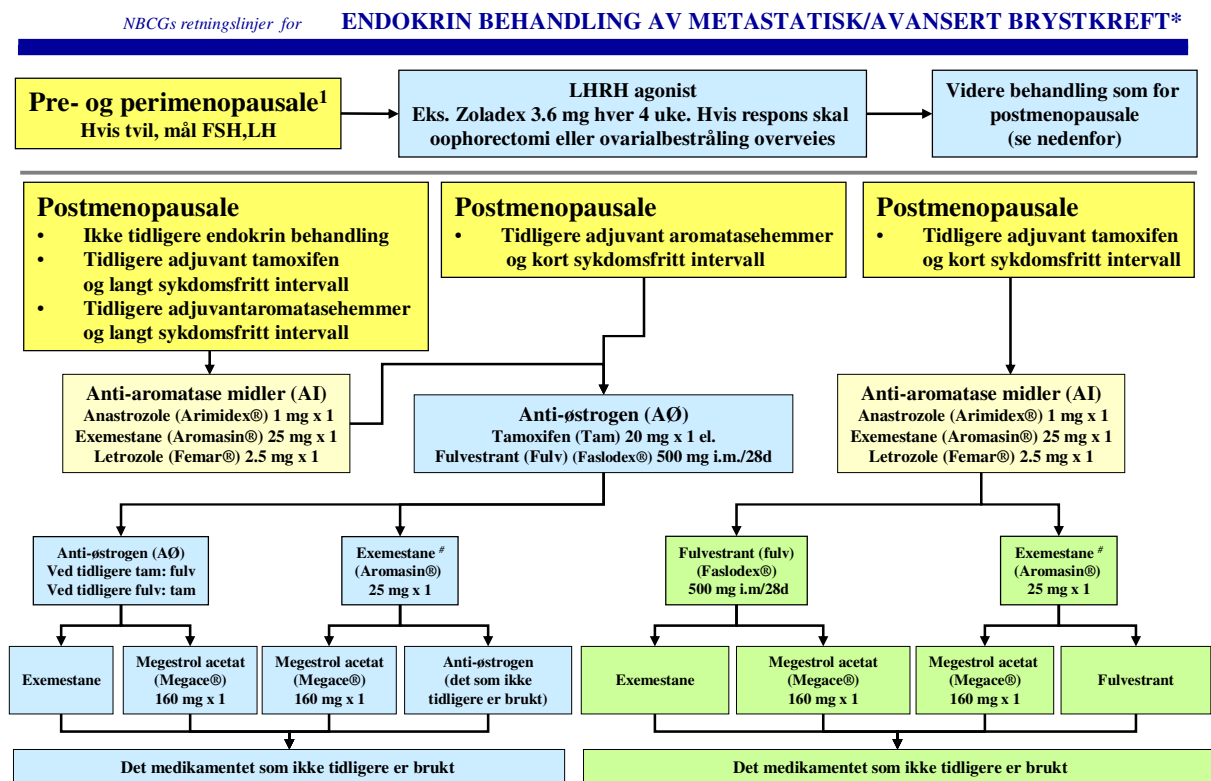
NBCGs retningslinjer for ENDOKRIN BEHANDLING AV METASTATISK/AVANSERT BRYSTKREFT*

Pre- og perimenopausale$^1$
Hvis tvil, mål FSH,LH

LHRH agonist
Eks. Zoladex 3.6 mg hver 4 uke. Hvis respons skal oophorectomi eller ovarialbestråling overveies

Videre behandling som for postmenopausale (se nedenfor)

Postmenopausale
• Ikke tidligere endokrin behandling
• Tidligere adjuvant tamoxifen og langt sykdomsfritt intervall
• Tidligere adjuvantaromatasehemmer og langt sykdomsfritt intervall

Postmenopausale
• Tidligere adjuvant aromatasehemmer og kort sykdomsfritt intervall

Postmenopausale
• Tidligere adjuvant tamoxifen og kort sykdomsfritt intervall

Anti-aromatase midler (AI)
Anastrozole (Arimidex®) 1 mg x 1
Exemestane (Aromasin®) 25 mg x 1
Letrozole (Femar®) 2.5 mg x 1

Anti-østrogen (AØ)
Tamoxifen (Tam) 20 mg x 1 el.
Fulvestrant (Fulv) (Faslodex®) 500 mg i.m./28d

Anti-aromatase midler (AI)
Anastrozole (Arimidex®) 1 mg x 1
Exemestane (Aromasin®) 25 mg x 1
Letrozole (Femar®) 2.5 mg x 1

Anti-østrogen (AØ)
Ved tidligere tam: fulv
Ved tidligere fulv: tam

Exemestane $^\#$
(Aromasin®)
25 mg x 1

Fulvestrant (fulv)
(Faslodex®)
500 mg i.m/28d

Exemestane $^\#$
(Aromasin®)
25 mg x 1

Exemestane

Megestrol acetat
(Megace®)
160 mg x 1

Megestrol acetat
(Megace®)
160 mg x 1

Anti-østrogen
(det som ikke tidligere er brukt)

Exemestane

Megestrol acetat
(Megace®)
160 mg x 1

Megestrol acetat
(Megace®)
160 mg x 1

Fulvestrant

Det medikamentet som ikke tidligere er brukt

Det medikamentet som ikke tidligere er brukt